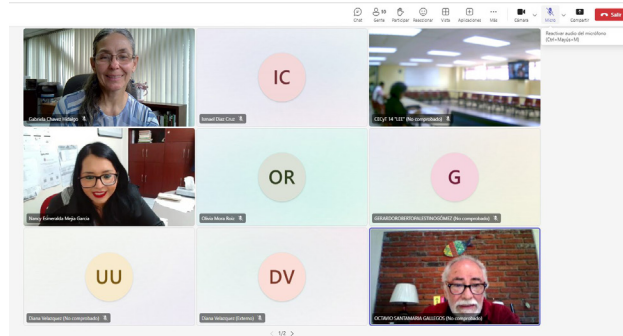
Chat Gente Participar Reaccionar Vista Aplicaciones Más Cámara Micro Compartir Salir

35

Reactivar audio del micrófono (Ctrl+Mayús+M)

IC

Gabriela Chavez Hidalgo

Ismael Díaz Cruz

CECyT 14 "LEE" (No comprobado)

OR

G

Nancy Esmeralda Mejía García

Olivia Mora Ruiz

GERARDOROBERTOPALESTINOGÓMEZ (No comprobado)

UU

DV

Diana Velazquez (No comprobado)

Diana Velazquez (Externo)

OCTAVIO SANTAMARIA GALLEGOS (No comprobado)

< 1/2 >